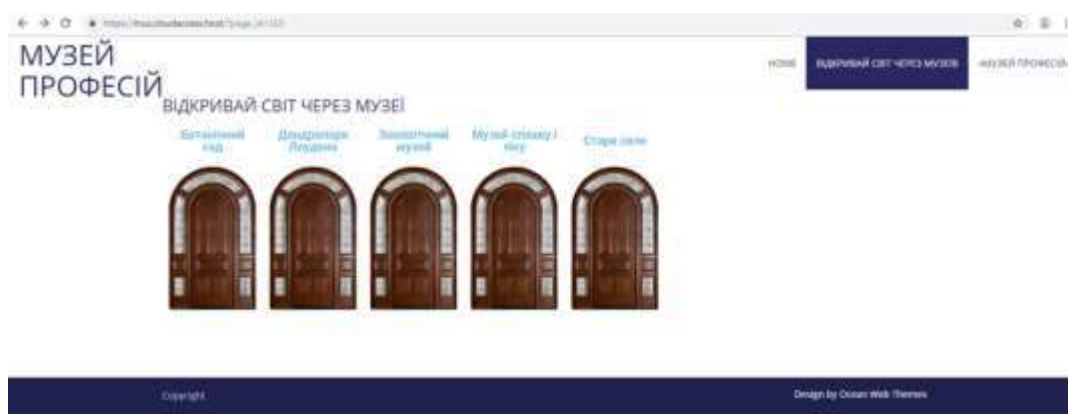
https://muzcitudaroschool/?page_id=133

МУЗЕЙ ПРОФЕСІЙ

HOME ВІДКРИВАЙ СВІТ ЧЕРЕЗ МУЗЕЇ МУЗЕЙ ПРОФЕСІЙ

ВІДКРИВАЙ СВІТ ЧЕРЕЗ МУЗЕЇ

Ботанічний сад | Динозаври Лиздинів | Зоологічний музей | Музей спілку і тіну | Старе село

Copyright

Design by Ocean Web Themes